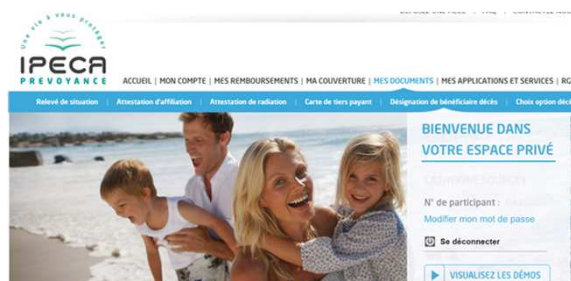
Une vie à vous protéger
IPECA
PREVOYANCE

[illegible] | FAQ | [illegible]

ACCUEIL | MON COMPTE | MES REMBOURSEMENTS | MA COUVERTURE | MES DOCUMENTS | MES APPLICATIONS ET SERVICES | RG

Relevé de situation | Attestation d'affiliation | Attestation de radiation | Carte de tiers payant | Désignation de bénéficiaire décès | Choix option décès

BIENVENUE DANS VOTRE ESPACE PRIVÉ

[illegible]

N° de participant : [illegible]

Modifier mon mot de passe

Se déconnecter

VISUALISEZ LES DÉMOS